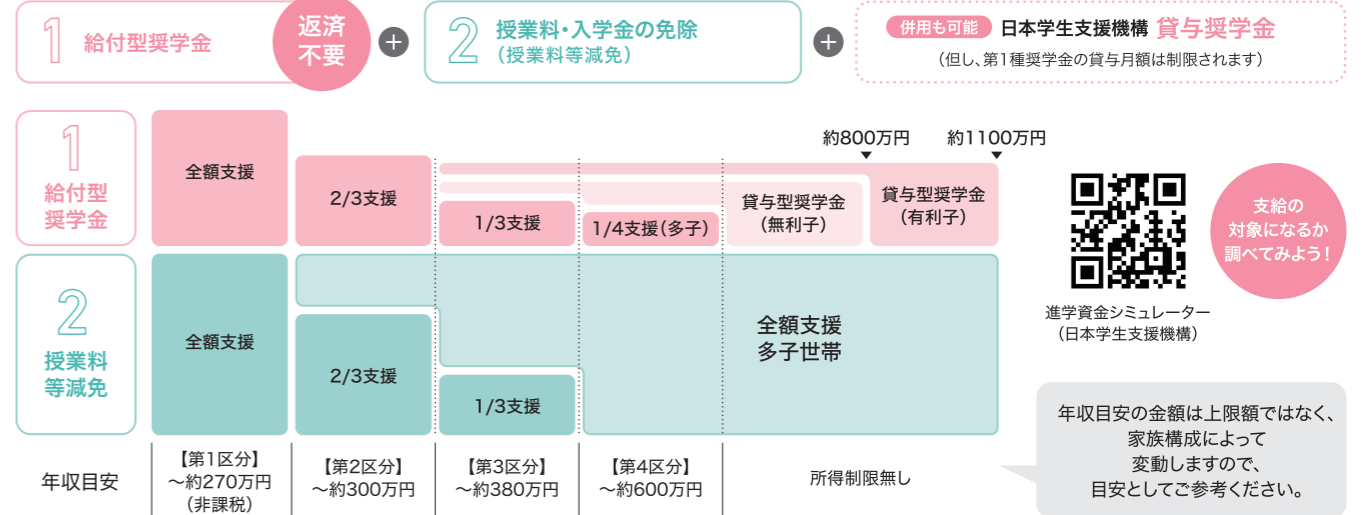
1 給付型奨学金 返済不要 + 2 授業料・入学金の免除（授業料等減免） + 併用も可能 日本学生支援機構 貸与奨学金（但し、第1種奨学金の貸与月額は制限されます）

1 給付型奨学金

全額支援

2/3支援

1/3支援

1/4支援（多子）

約800万円

約1100万円

貸与型奨学金（無利子）

貸与型奨学金（有利子）

2 授業料等減免

全額支援

2/3支援

1/3支援

全額支援 多子世帯

進学資金シミュレーター（日本学生支援機構）

支給の対象になるか調べてみよう！

年収目安の金額は上限額ではなく、家族構成によって変動しますので、目安としてご参考ください。

| 年収目安 | 【第1区分】〜約270万円（非課税） | 【第2区分】〜約300万円 | 【第3区分】〜約380万円 | 【第4区分】〜約600万円 | 所得制限無し |
|---|---|---|---|---|---|